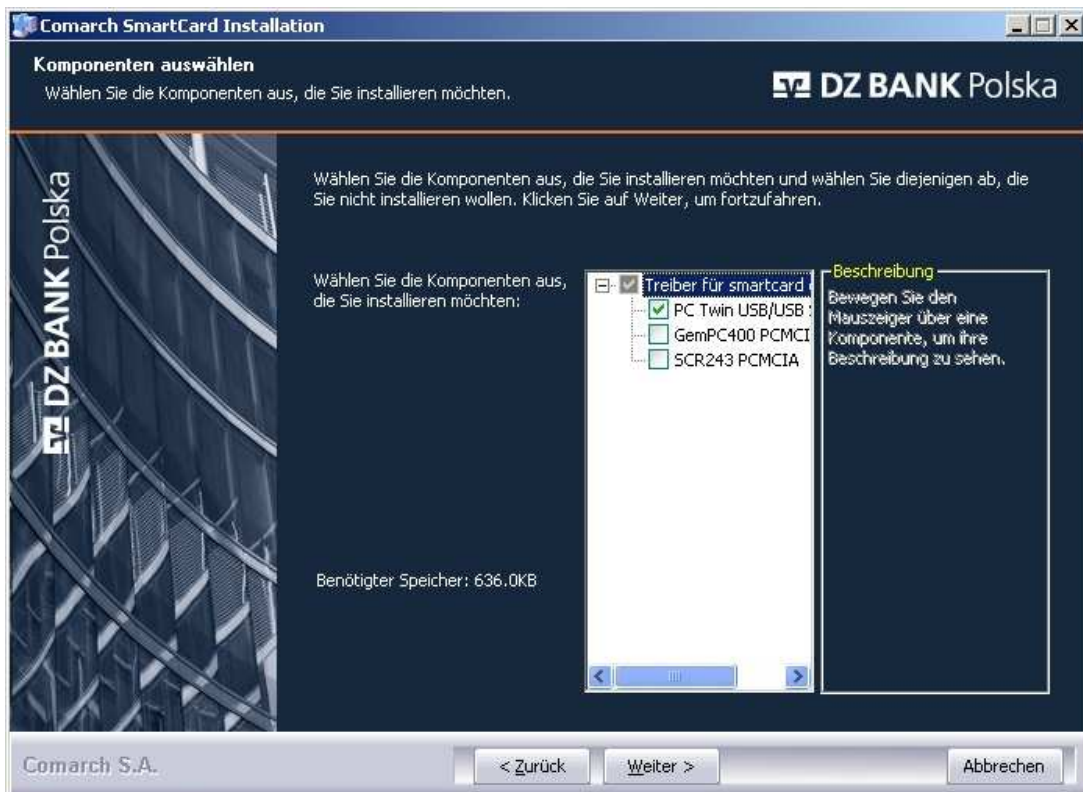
Comarch SmartCard Installation

Komponenten auswählen
Wählen Sie die Komponenten aus, die Sie installieren möchten.

DZ BANK Polska

DZ BANK Polska

Wählen Sie die Komponenten aus, die Sie installieren möchten und wählen Sie diejenigen ab, die Sie nicht installieren wollen. Klicken Sie auf Weiter, um fortzufahren.

Wählen Sie die Komponenten aus, die Sie installieren möchten:

Treiber für smartcard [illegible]
PC Twin USB/USB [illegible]
GemPC400 PCMCI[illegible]
SCR243 PCMCIA

Beschreibung
Bewegen Sie den Mauszeiger über eine Komponente, um ihre Beschreibung zu sehen.

Benötigter Speicher: 636.0KB

Comarch S.A.

< Zurück
Weiter >
Abbrechen